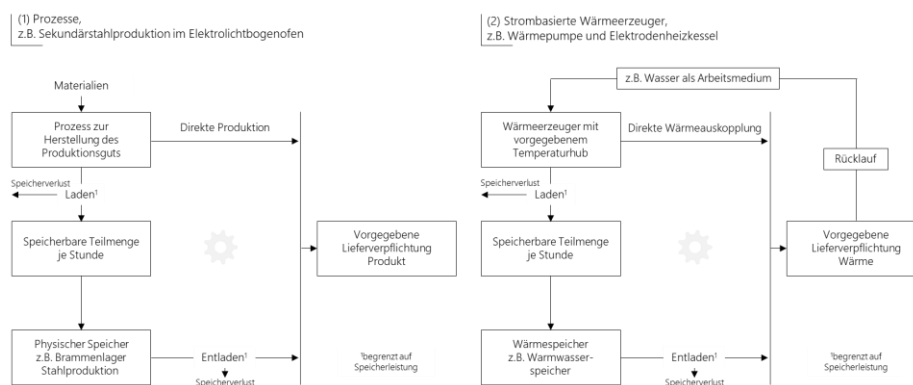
(1) Prozesse,
z.B. Sekundärstahlproduktion im Elektrolichtbogenofen

Materialien

Prozess zur Herstellung des Produktionsguts

Direkte Produktion

Speicherverlust

Laden¹

Speicherbare Teilmenge je Stunde

Vorgegebene Lieferverpflichtung Produkt

Physischer Speicher z.B. Brammenlager Stahlproduktion

Entladen¹

Speicherverlust

¹begrenzt auf Speicherleistung

(2) Strombasierte Wärmeerzeuger,
z.B. Wärmepumpe und Elektrodenheizkessel

z.B. Wasser als Arbeitsmedium

Wärmeerzeuger mit vorgegebenem Temperaturhub

Direkte Wärmeauskopplung

Rücklauf

Speicherverlust

Laden¹

Speicherbare Teilmenge je Stunde

Vorgegebene Lieferverpflichtung Wärme

Wärmespeicher z.B. Warmwasserspeicher

Entladen¹

Speicherverlust

¹begrenzt auf Speicherleistung